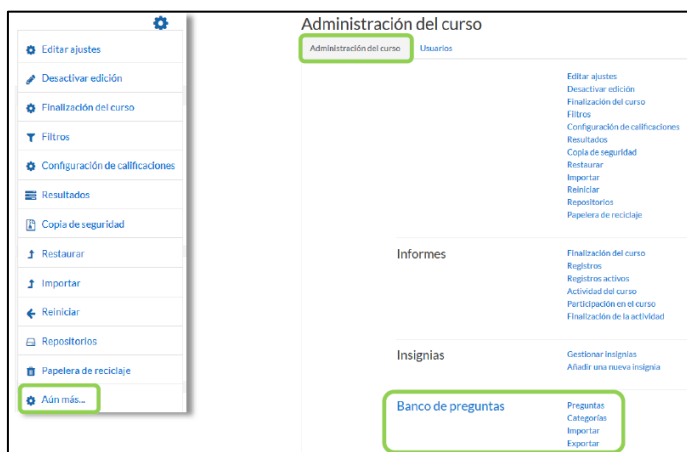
Editar ajustes
Desactivar edición
Finalización del curso
Filtros
Configuración de calificaciones
Resultados
Copia de seguridad
Restaurar
Importar
Reiniciar
Repositorios
Papelera de reciclaje
Aún más...

Administración del curso

Administración del curso
Usuarios

Editar ajustes
Desactivar edición
Finalización del curso
Filtros
Configuración de calificaciones
Resultados
Copia de seguridad
Restaurar
Importar
Reiniciar
Repositorios
Papelera de reciclaje

Informes
Finalización del curso
Registros
Registros activos
Actividad del curso
Participación en el curso
Finalización de la actividad

Insignias
Gestionar insignias
Añadir una nueva insignia

Banco de preguntas
Preguntas
Categorías
Importar
Exportar